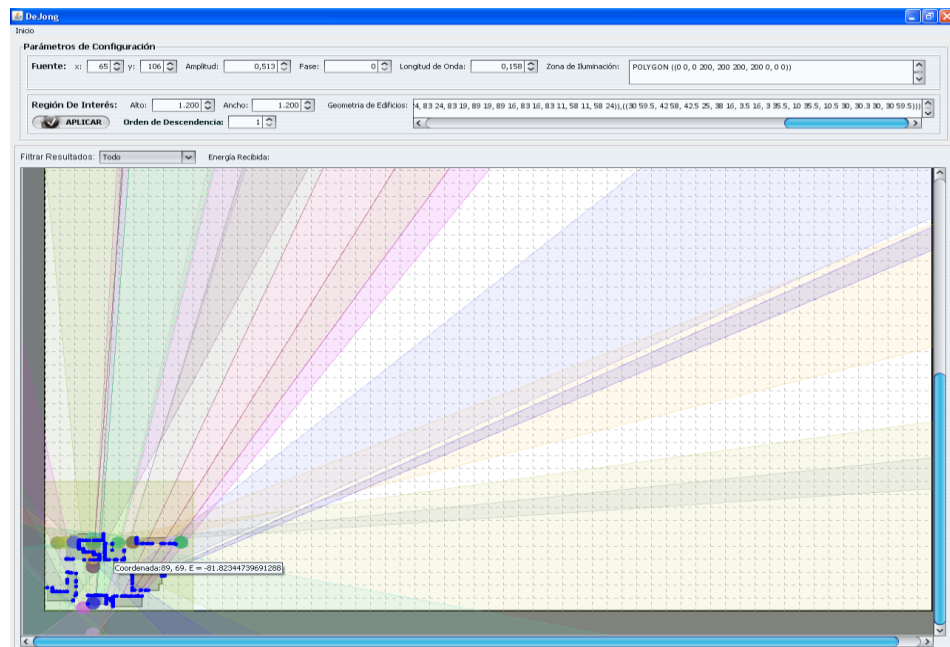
DeJong

Inicio

Parámetros de Configuración

Fuente: x: 65 y: 106 Amplitud: 0,513 Fase: 0 Longitud de Onda: 0,158 Zona de Iluminación: POLYGON ((0 0, 0 200, 200 200, 200 0, 0 0))

Región De Interés: Alto: 1.200 Ancho: 1.200 Geometria de Edificios: 4, 83 24, 83 19, 89 19, 89 16, 83 16, 83 11, 58 11, 58 24)),((30 59.5, 42 58, 42.5 25, 38 16, 3.5 16, 3 35.5, 10 35.5, 10.5 30, 30.3 30, 30 59.5)))

APLICAR Orden de Descendencia: 1

Filtrar Resultados: Todo Energía Recibida:

Coordenada:89, 69. E = -81.82344739691288